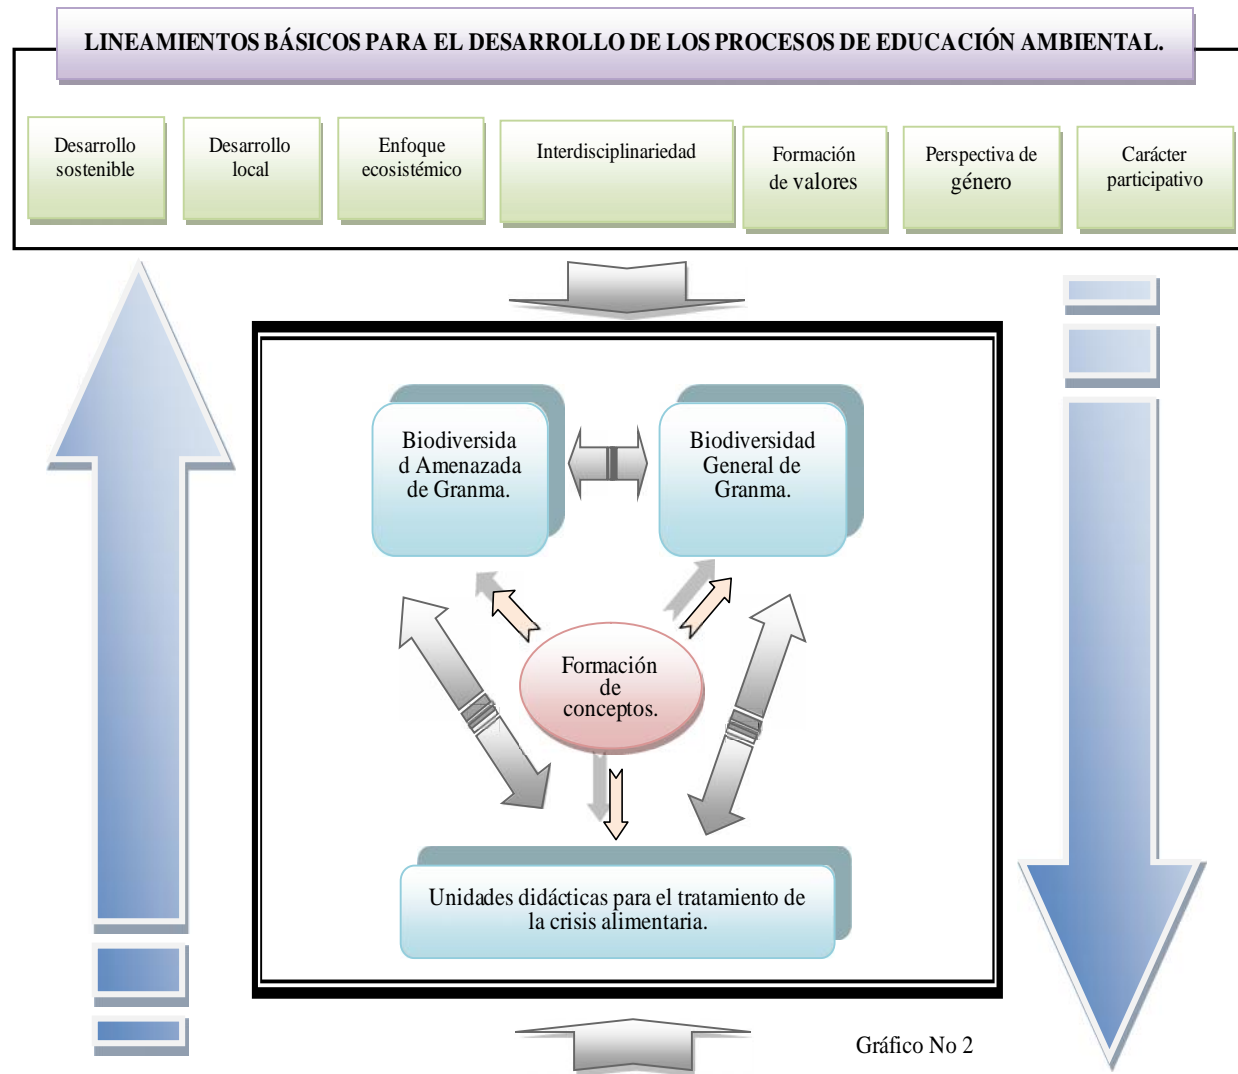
LINEAMIENTOS BÁSICOS PARA EL DESARROLLO DE LOS PROCESOS DE EDUCACIÓN AMBIENTAL.

Desarrollo sostenible

Desarrollo local

Enfoque ecosistémico

Interdisciplinariedad

Formación de valores

Perspectiva de género

Carácter participativo

Biodiversida d Amenazada de Granma.

Biodiversidad General de Granma.

Formación de conceptos.

Unidades didácticas para el tratamiento de la crisis alimentaria.

Gráfico No 2